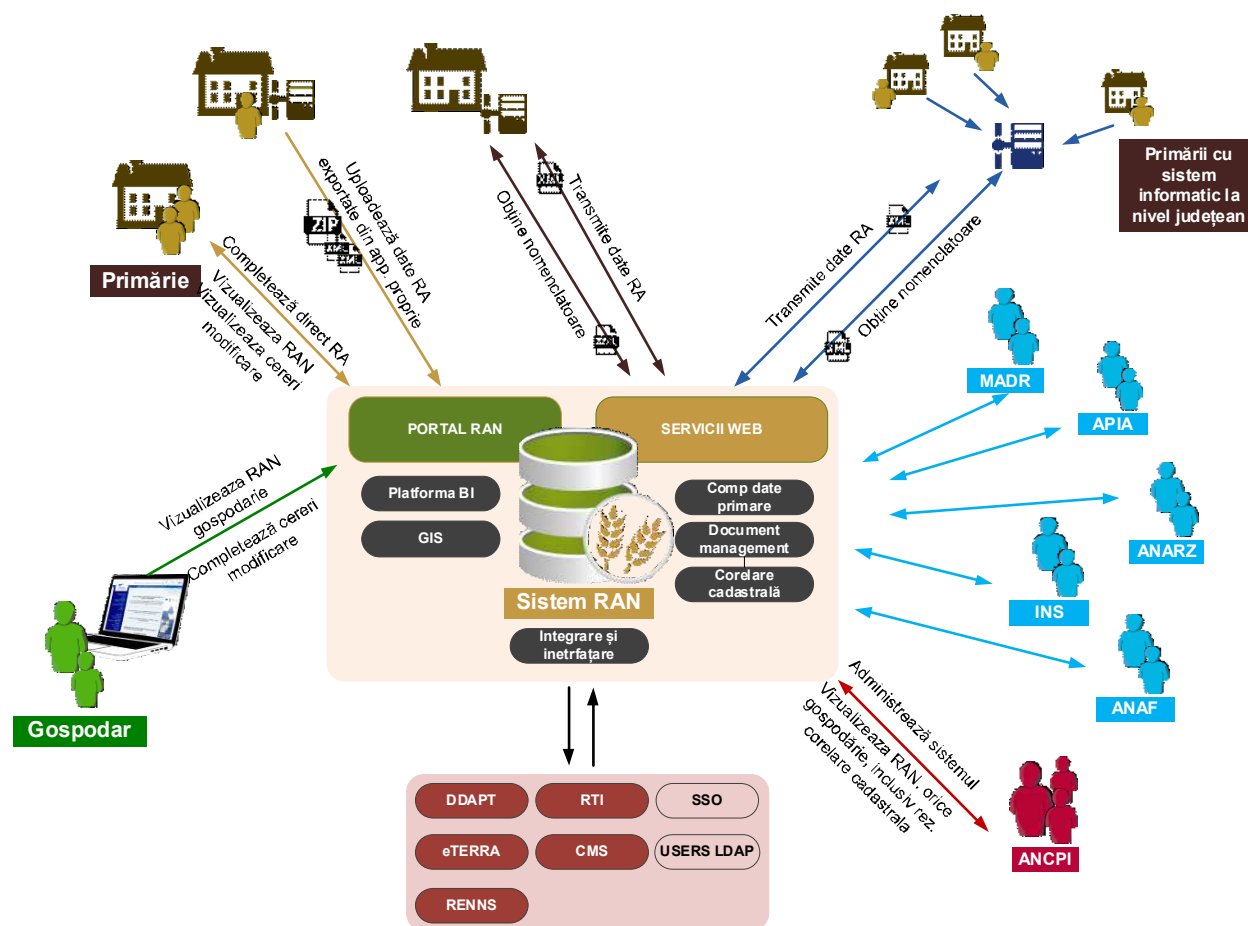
Primării cu sistem informatic la nivel județean

Primărie

Completează direct RA
Vizualizează RAN
Vizualizeaza cereri modificare

Uploadează date RA exportate din app. proprie

ZIP
XML
XML

Obține nomenclatoare
Transmite date RA

XML
XML

Transmite date RA
Obține nomenclatoare

XML
XML

MADR
APIA
ANARZ
INS
ANAF

PORTAL RAN
SERVICII WEB
Platforma BI
GIS
Comp date primare
Document management
Corelare cadastrală
Sistem RAN
Integrare și inetrfațare

Vizualizeaza RAN gospodarie
Completează cereri modificare

Gospodar

Administrează sistemul
Vizualizeaza RAN, orice gospodărie, inclusiv rez. corelare cadastrala

ANCPI

DDAPT
RTI
SSO
eTERRA
CMS
USERS LDAP
RENNS